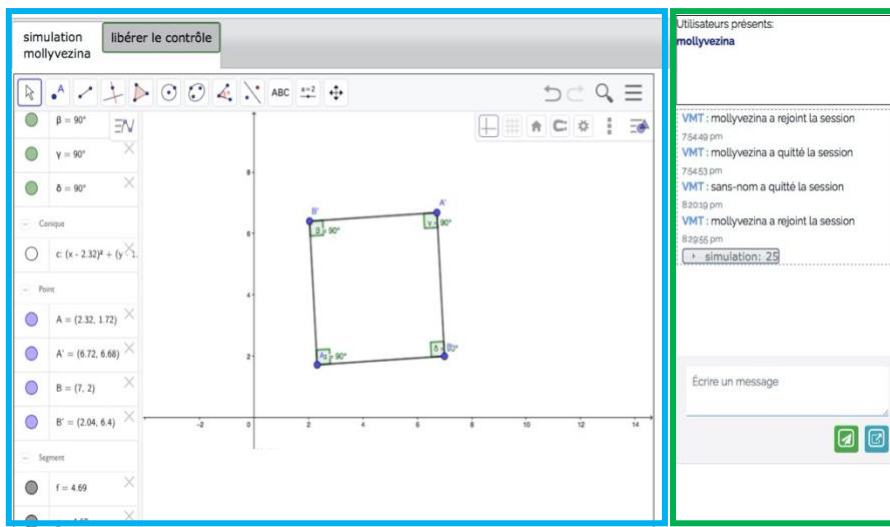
simulation mollyvezina

libérer le contrôle

ABC

$a=2$

$\beta = 90°$

$\gamma = 90°$

$\delta = 90°$

Conique

c: $(x - 2.32)^2 + (y$ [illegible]

Point

A = (2.32, 1.72)

A' = (6.72, 6.68)

B = (7, 2)

B' = (2.04, 6.4)

Segment

f = 4.69

B'

A'

$\beta = 90°$

$\gamma = 90°$

$\alpha = 90°$

$\delta = 90°$

B

8

6

4

2

-2

0

2

4

6

8

10

12

14

Utilisateurs présents:

mollyvezina

VMT : mollyvezina a rejoint la session

7:54:49 pm

VMT : mollyvezina a quitté la session

7:54:53 pm

VMT : sans-nom a quitté la session

8:20:19 pm

VMT : mollyvezina a rejoint la session

8:29:55 pm

simulation: 25

Écrire un message